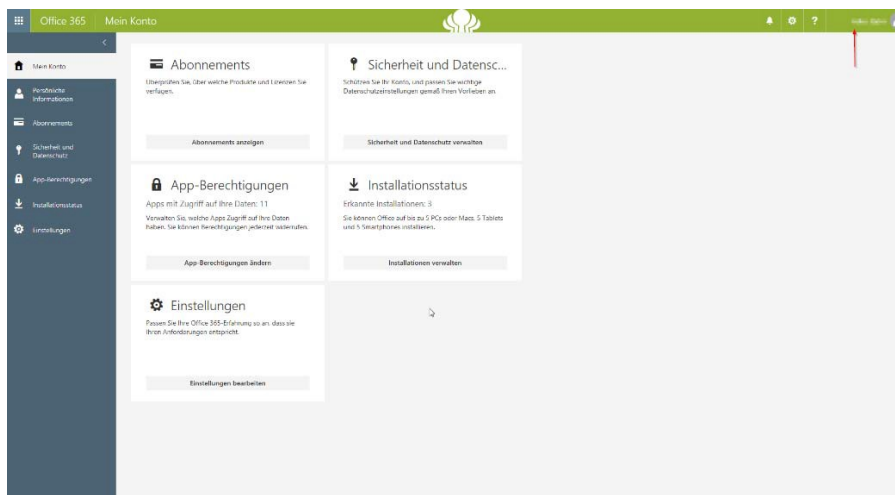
Office 365 Mein Konto

?

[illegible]

Mein Konto

Persönliche Informationen

Abonnements

Sicherheit und Datenschutz

App-Berechtigungen

Installationsstatus

Einstellungen

Abonnements

Überprüfen Sie, über welche Produkte und Lizenzen Sie verfügen.

Abonnements anzeigen

Sicherheit und Datensc...

Schützen Sie Ihr Konto, und passen Sie wichtige Datenschutzeinstellungen gemäß Ihren Vorlieben an.

Sicherheit und Datenschutz verwalten

App-Berechtigungen

Apps mit Zugriff auf Ihre Daten: 11

Verwalten Sie, welche Apps Zugriff auf Ihre Daten haben. Sie können Berechtigungen jederzeit widerrufen.

App-Berechtigungen ändern

Installationsstatus

Erkannte Installationen: 3

Sie können Office auf bis zu 5 PCs oder Macs, 5 Tablets und 5 Smartphones installieren.

Installationen verwalten

Einstellungen

Passen Sie Ihre Office 365-Erfahrung so an, dass sie Ihren Anforderungen entspricht.

Einstellungen bearbeiten